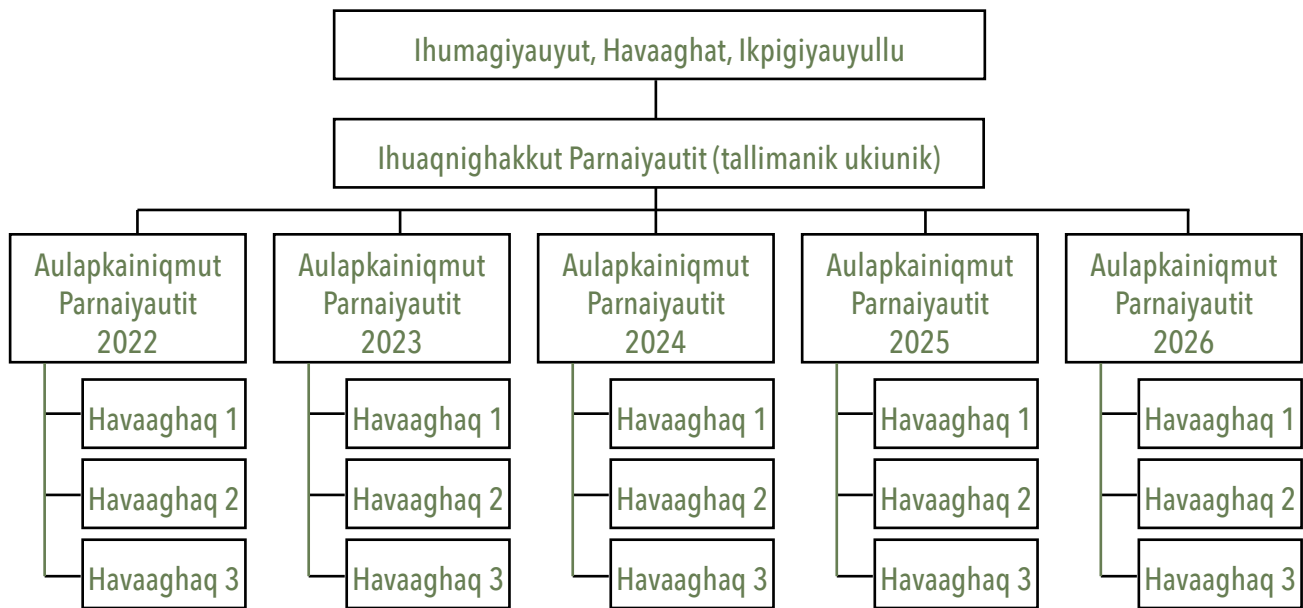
Ihumagiyauyut, Havaaghat, Ikpigiyauyullu

Ihuaqnighakkut Parnaiyautit (tallimanik ukiunik)

Aulapkainiqmut Parnaiyautit 2022

Havaaghaq 1

Havaaghaq 2

Havaaghaq 3

Aulapkainiqmut Parnaiyautit 2023

Havaaghaq 1

Havaaghaq 2

Havaaghaq 3

Aulapkainiqmut Parnaiyautit 2024

Havaaghaq 1

Havaaghaq 2

Havaaghaq 3

Aulapkainiqmut Parnaiyautit 2025

Havaaghaq 1

Havaaghaq 2

Havaaghaq 3

Aulapkainiqmut Parnaiyautit 2026

Havaaghaq 1

Havaaghaq 2

Havaaghaq 3